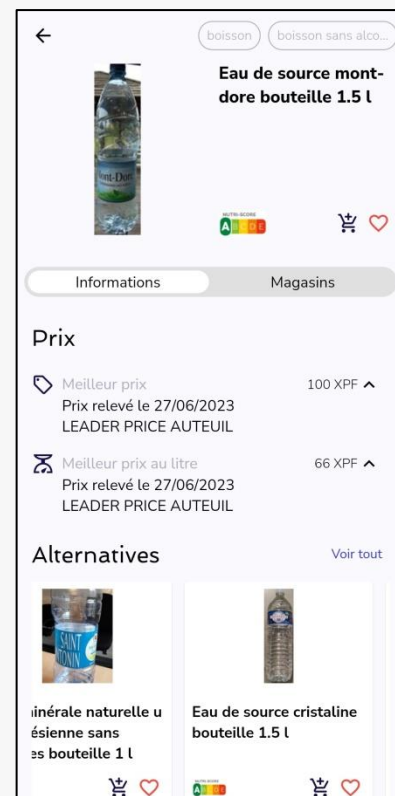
←

boisson

boisson sans alco...

Eau de source mont-dore bouteille 1.5 l

NUTRI-SCORE
A B C D E

Informations

Magasins

Prix

Meilleur prix
Prix relevé le 27/06/2023
LEADER PRICE AUTEUIL

100 XPF ^

Meilleur prix au litre
Prix relevé le 27/06/2023
LEADER PRICE AUTEUIL

66 XPF ^

Alternatives

Voir tout

SAINT YORRE

ınérale naturelle u ésienne sans es bouteille 1 l

Eau de source cristaline bouteille 1.5 l

A B C D E